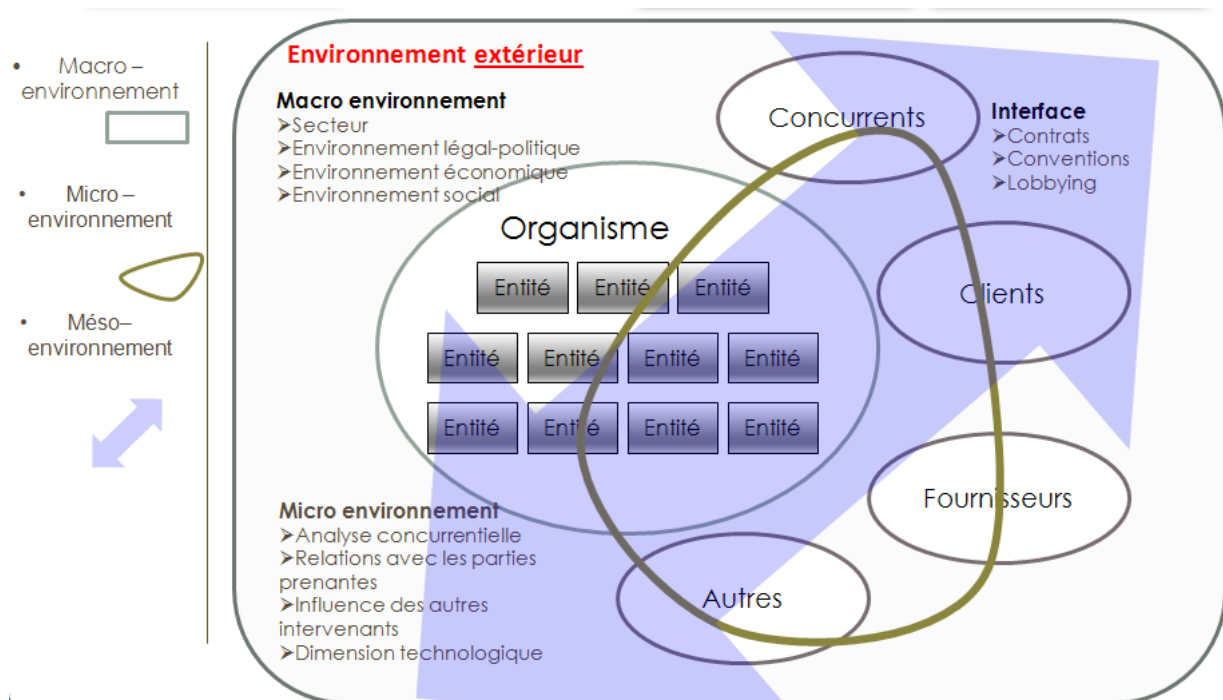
• Macro – environnement

• Micro – environnement

• Méso– environnement

Environnement extérieur

Macro environnement
➢Secteur
➢Environnement légal-politique
➢Environnement économique
➢Environnement social

Organisme

Entité Entité Entité
Entité Entité Entité Entité
Entité Entité Entité Entité

Concurrents

Interface
➢Contrats
➢Conventions
➢Lobbying

Clients

Fournisseurs

Autres

Micro environnement
➢Analyse concurrentielle
➢Relations avec les parties prenantes
➢Influence des autres intervenants
➢Dimension technologique